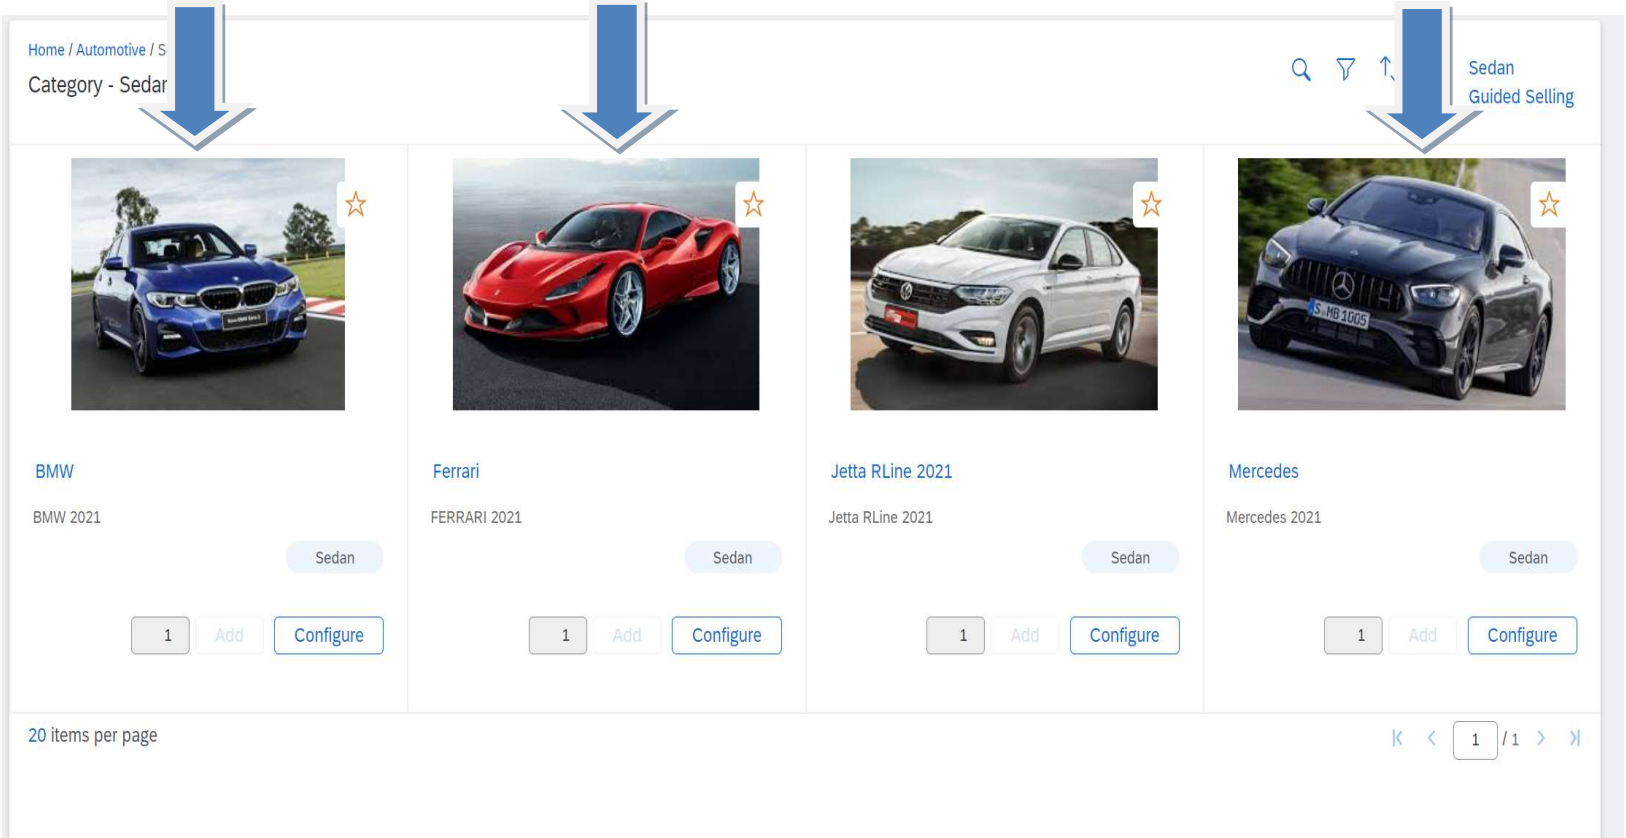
Home / Automotive / S

Category - Sedar

Sedan
Guided Selling

BMW

BMW 2021

Sedan

1 Add Configure

Ferrari

FERRARI 2021

Sedan

1 Add Configure

Jetta RLine 2021

Jetta RLine 2021

Sedan

1 Add Configure

Mercedes

Mercedes 2021

Sedan

1 Add Configure

20 items per page

1 / 1